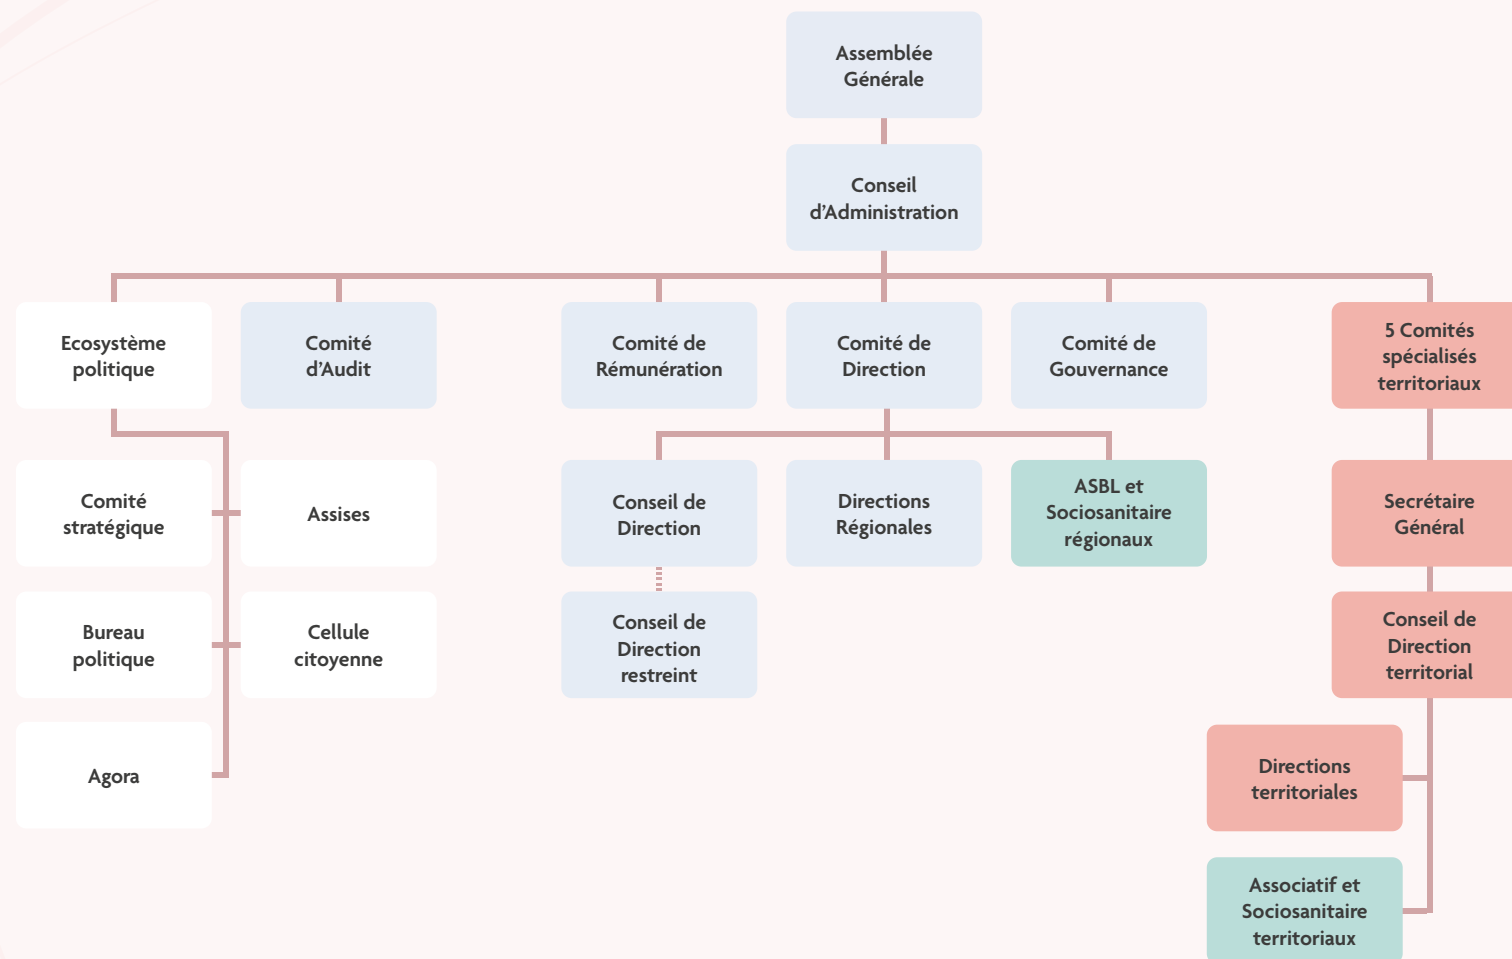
Assemblée Générale

Conseil d'Administration

Ecosystème politique

Comité d'Audit

Comité de Rémunération

Comité de Direction

Comité de Gouvernance

5 Comités spécialisés territoriaux

Comité stratégique

Assises

Bureau politique

Cellule citoyenne

Agora

Conseil de Direction

Directions Régionales

ASBL et Sociosanitaire régionaux

Conseil de Direction restreint

Secrétaire Général

Conseil de Direction territorial

Directions territoriales

Associatif et Sociosanitaire territoriaux